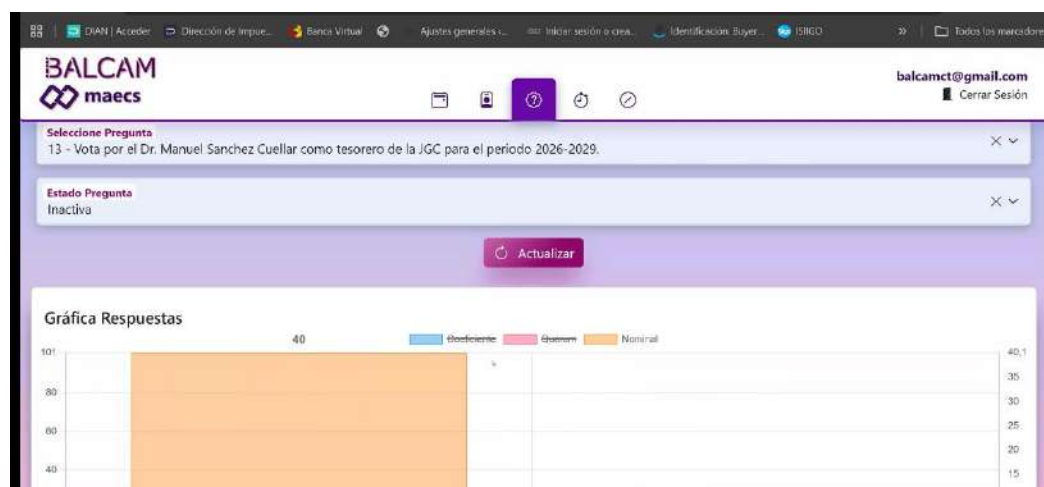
DIAN | Acceder Dirección de Impue... Banca Virtual Ajustes generales ... Iniciar sesión o crea... Identificación Buyer... ISIIGO » Todos los marcadores

BALCAM
maecs

balcamct@gmail.com
Cerrar Sesión

Seleccione Pregunta
13 - Vota por el Dr. Manuel Sanchez Cuellar como tesorero de la JGC para el periodo 2026-2029.

Estado Pregunta
Inactiva

Actualizar

Gráfica Respuestas

40

Coeficiente Quorum Nominal

101
80
60
40

40,1
35
30
25
20
15